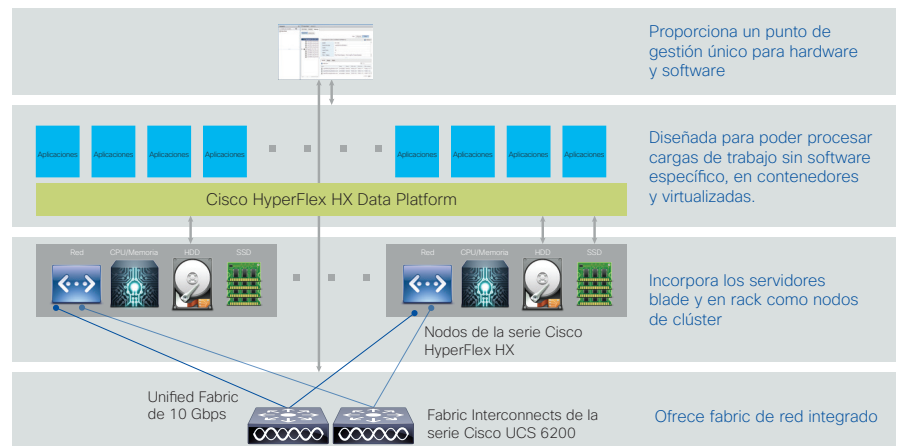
Proporciona un punto de gestión único para hardware y software

Aplicaciones Aplicaciones Aplicaciones Aplicaciones Aplicaciones Aplicaciones Aplicaciones Aplicaciones

Cisco HyperFlex HX Data Platform

Diseñada para poder procesar cargas de trabajo sin software específico, en contenedores y virtualizadas.

Red CPU/Memoria HDD SSD

Red CPU/Memoria HDD SSD

Incorpora los servidores blade y en rack como nodos de clúster

Nodos de la serie Cisco HyperFlex HX

Unified Fabric de 10 Gbps

Fabric Interconnects de la serie Cisco UCS 6200

Ofrece fabric de red integrado